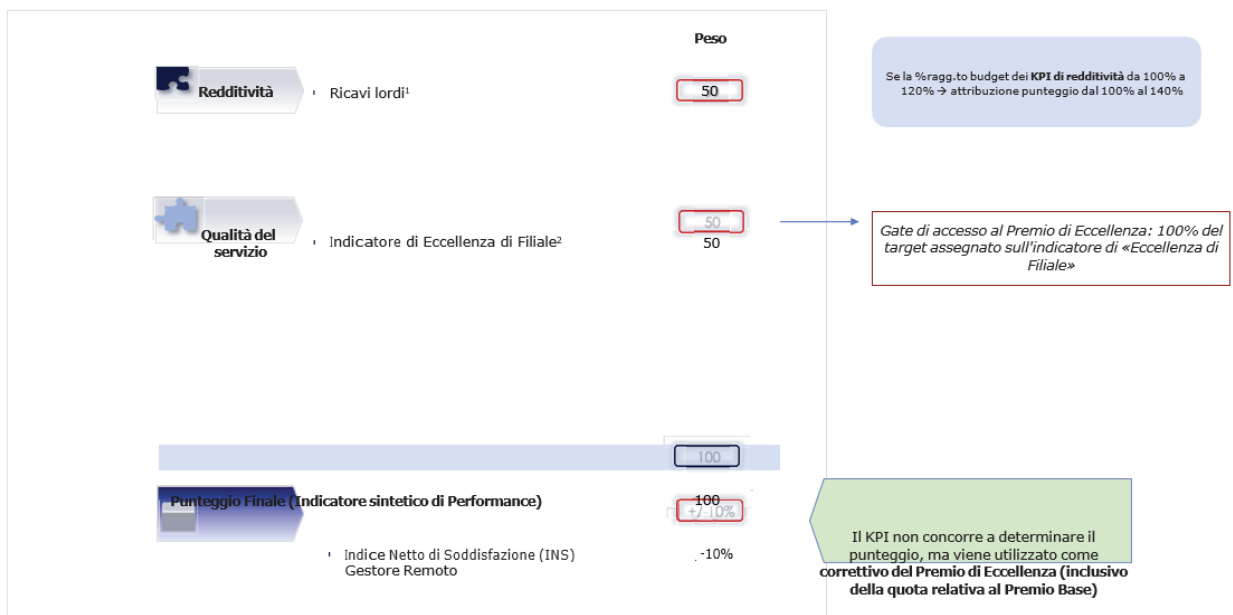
Peso

Redditività

Ricavi lordi¹

50

Se la %ragg.to budget dei **KPI di redditività** da 100% a 120% → attribuzione punteggio dal 100% al 140%

Qualità del servizio

Indicatore di Eccellenza di Filiale²

50

50

Gate di accesso al Premio di Eccellenza: 100% del target assegnato sull'indicatore di «Eccellenza di Filiale»

100

Punteggio Finale (Indicatore sintetico di Performance)

100

+/-10%

Indice Netto di Soddisfazione (INS) Gestore Remoto

-10%

Il KPI non concorre a determinare il punteggio, ma viene utilizzato come correttivo del Premio di Eccellenza (inclusivo della quota relativa al Premio Base)